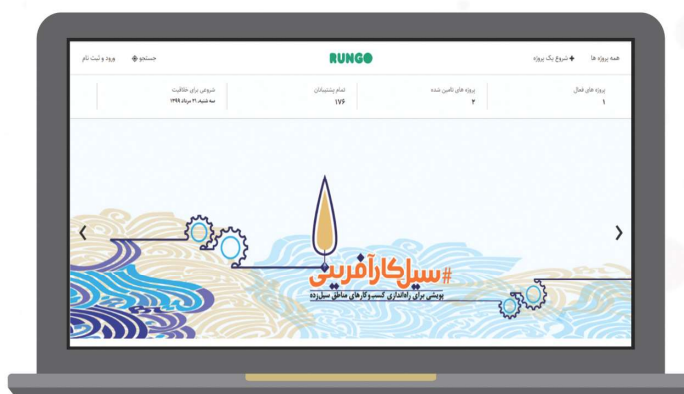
همه پروژه ها
شروع یک پروژه
RUNGO
جستجو
ورود و ثبت نام

پروژه های فعال
۱
پروژه های تامین شده
۲
تمام پشتیبانان
۱۷۶
شروعی برای خلاقیت
سه شنبه، ۲۱ مرداد ۱۳۹۹

#سیل‌کارآفرینی
پویشی برای راه‌اندازی کسب و کارهای مناطق سیل‌زده